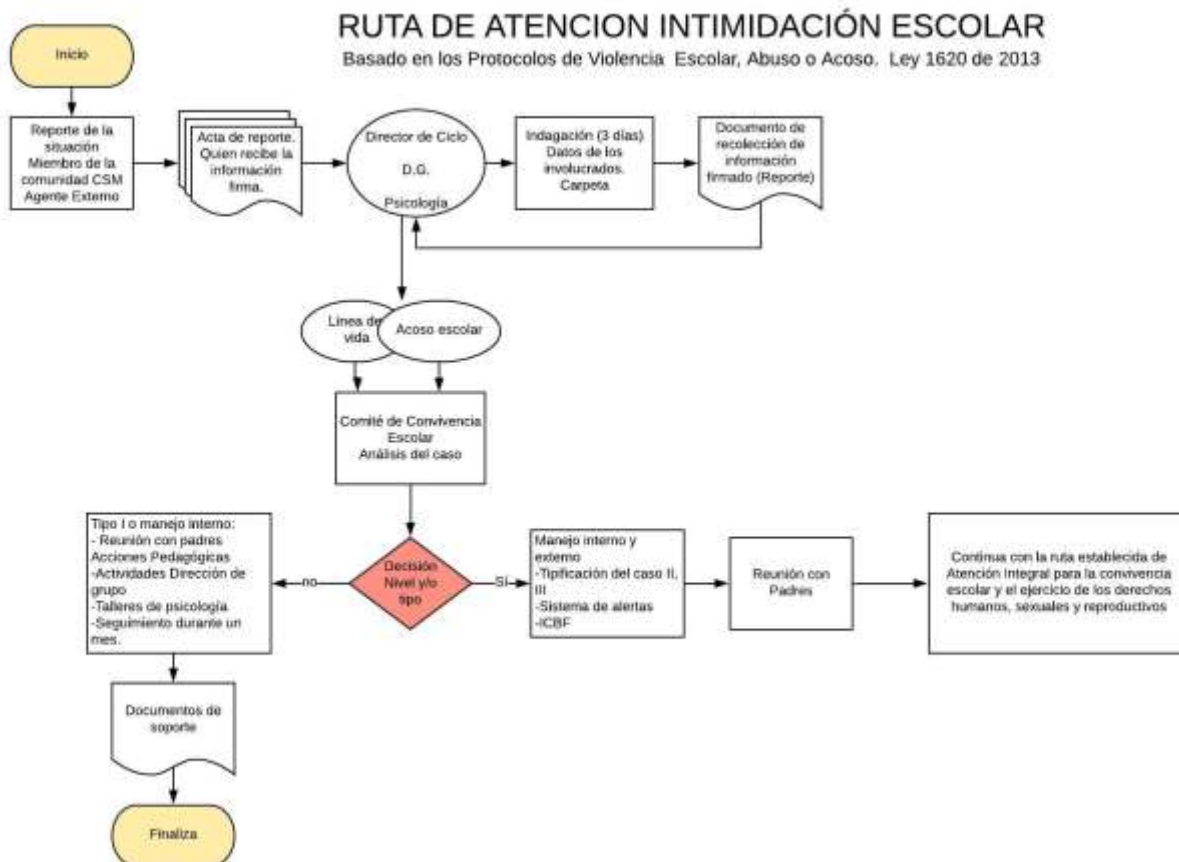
RUTA DE ATENCION INTIMIDACIÓN ESCOLAR
Basado en los Protocolos de Violencia Escolar, Abuso o Acoso. Ley 1620 de 2013

Inicio

Reporte de la situación Miembro de la comunidad CSM Agente Externo

Acta de reporte. Quien recibe la información firma.

Director de Ciclo
D.G.
Psicología

Indagación (3 días) Datos de los involucrados. Carpeta

Documento de recolección de información firmado (Reporte)

Linea de vida

Acoso escolar

Comité de Convivencia Escolar
Análisis del caso

Tipo I o manejo interno:
- Reunión con padres Acciones Pedagógicas
-Actividades Dirección de grupo
-Talleres de psicología
-Seguimiento durante un mes.

no

Decisión Nivel y/o tipo

SI

Manejo interno y externo
-Tipificación del caso II, III
-Sistema de alertas
-ICBF

Reunión con Padres

Continua con la ruta establecida de Atención Integral para la convivencia escolar y el ejercicio de los derechos humanos, sexuales y reproductivos

Documentos de soporte

Finaliza